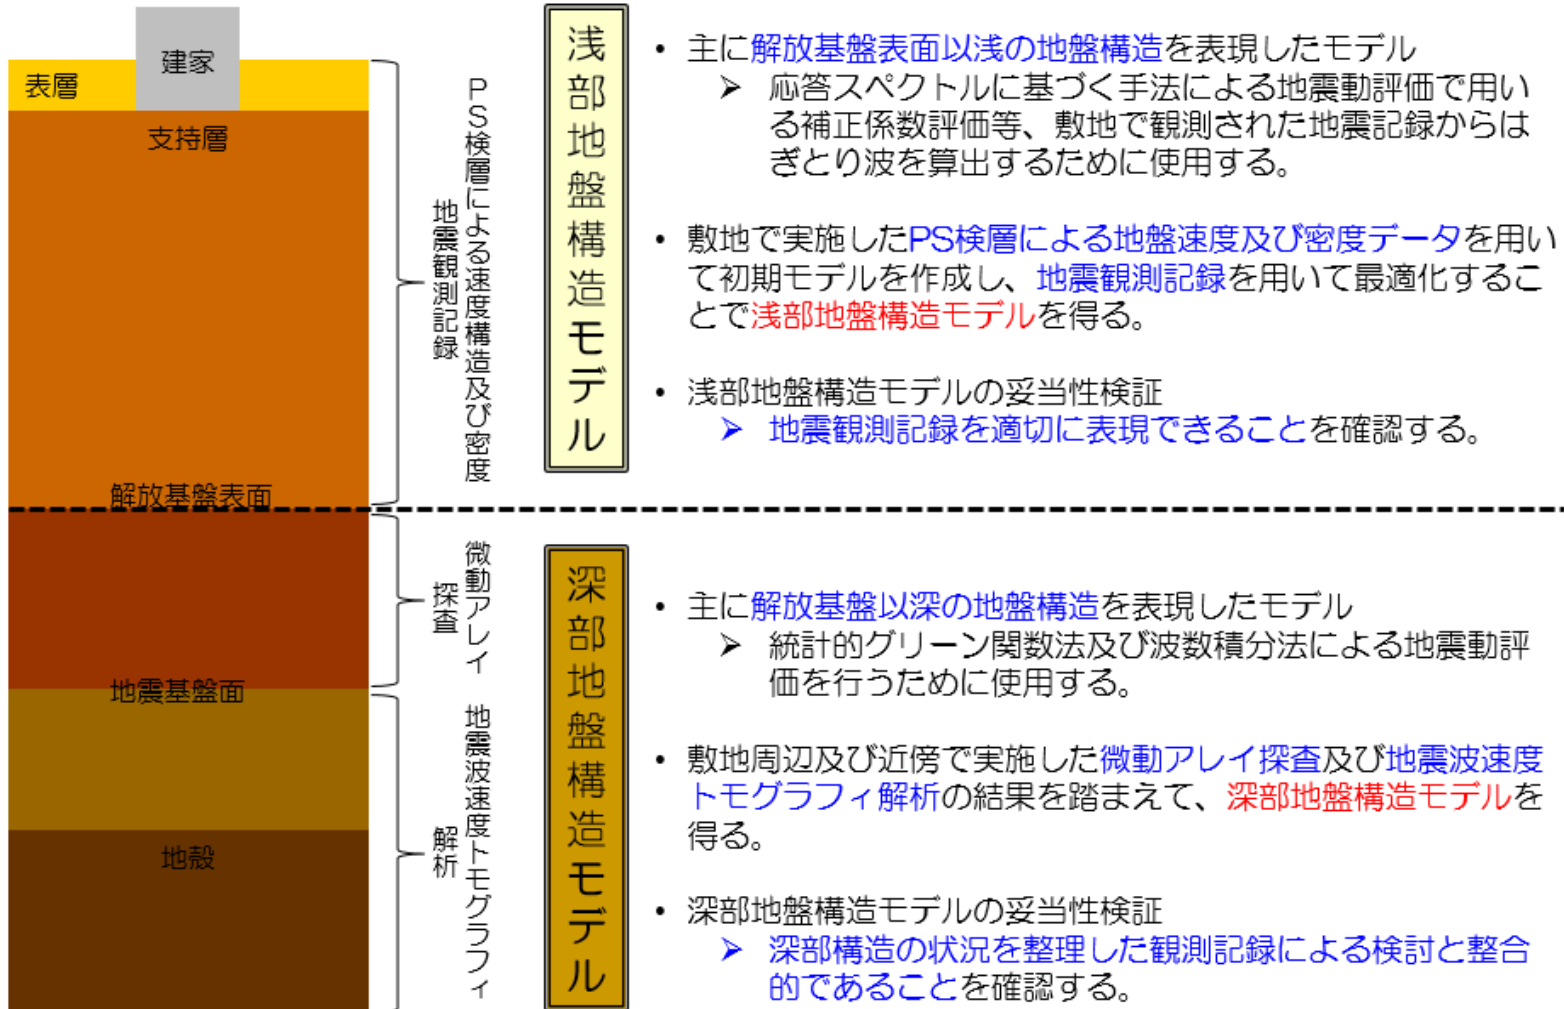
建家
表層
支持層
解放基盤表面
地震基盤面
地殻

PS検層による速度構造及び密度
地震観測記録

微動アレイ探査

地震波速度トモグラフィ解析

浅部地盤構造モデル

• 主に解放基盤表面以浅の地盤構造を表現したモデル
➢ 応答スペクトルに基づく手法による地震動評価で用いる補正係数評価等、敷地で観測された地震記録からはぎとり波を算出するために使用する。

• 敷地で実施したPS検層による地盤速度及び密度データを用いて初期モデルを作成し、地震観測記録を用いて最適化することで浅部地盤構造モデルを得る。

• 浅部地盤構造モデルの妥当性検証
➢ 地震観測記録を適切に表現できることを確認する。

深部地盤構造モデル

• 主に解放基盤以深の地盤構造を表現したモデル
➢ 統計的グリーン関数法及び波数積分法による地震動評価を行うために使用する。

• 敷地周辺及び近傍で実施した微動アレイ探査及び地震波速度トモグラフィ解析の結果を踏まえて、深部地盤構造モデルを得る。

• 深部地盤構造モデルの妥当性検証
➢ 深部構造の状況を整理した観測記録による検討と整合的であることを確認する。